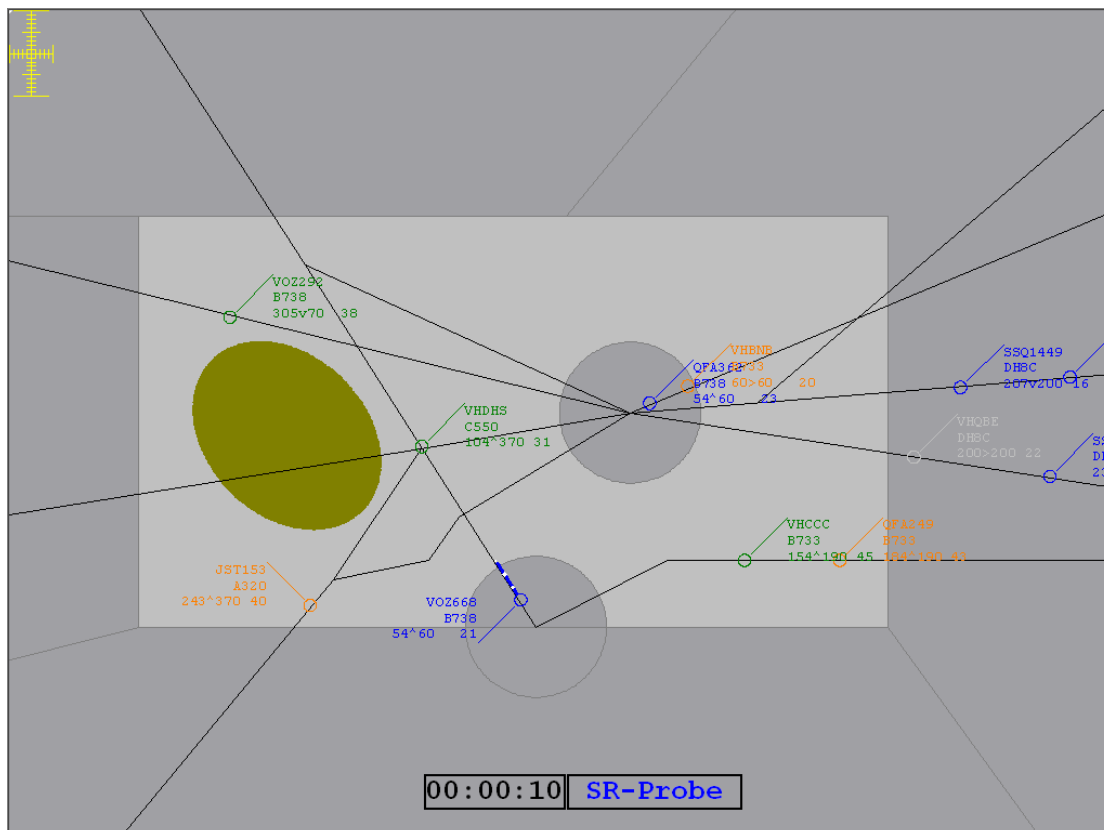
VOZ292
B738
305v70 38

VHDHS
C550
104^370 31

VHBNB
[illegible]
60>60 20

QFA3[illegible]
B738
54^60 23

SSQ1449
DHBC
207v200 16

VHQBE
DHBC
200>200 22

SS
D
2

VHCCC
B733
154^190 45

QFA249
B733
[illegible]

JST153
A320
243^370 40

VOZ668
B738
54^60 21

00:00:10
SR-Probe